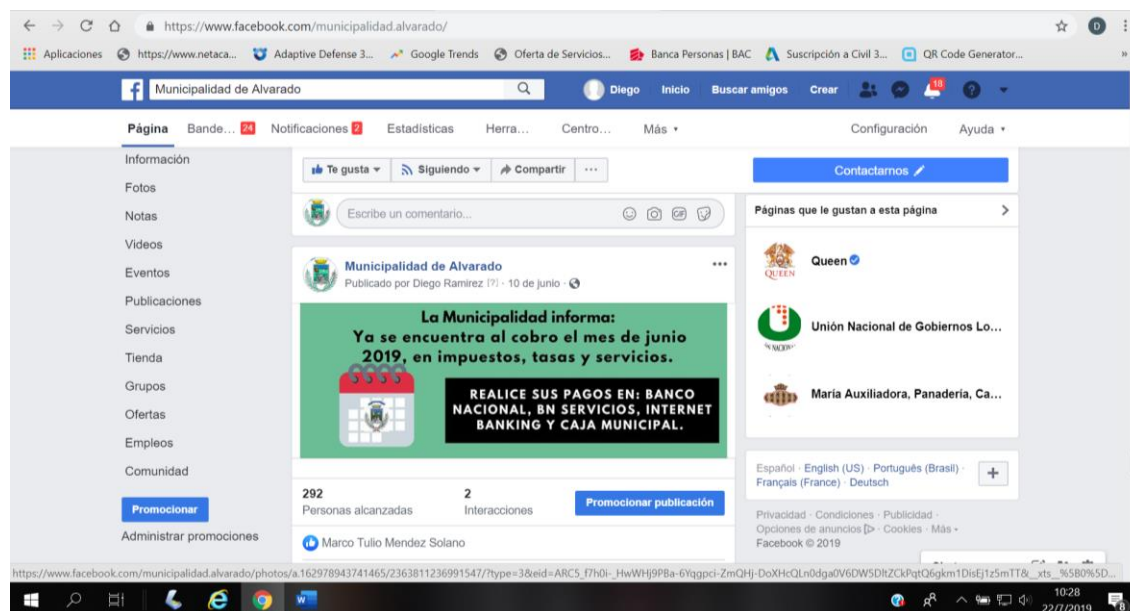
https://www.facebook.com/municipalidad.alvarado/

D

Aplicaciones https://www.netaca... Adaptive Defense 3... Google Trends Oferta de Servicios... Banca Personas | BAC Suscripción a Civil 3... QR Code Generator...

Municipalidad de Alvarado

Diego Inicio Buscar amigos Crear 18

Página Bande... 24 Notificaciones 2 Estadísticas Herra... Centro... Más ▾ Configuración Ayuda ▾

Información
Fotos
Notas
Videos
Eventos
Publicaciones
Servicios
Tienda
Grupos
Ofertas
Empleos
Comunidad

Promocionar
Administrar promociones

Te gusta ▾ Siguiendo ▾ Compartir ···

Escribe un comentario...

Municipalidad de Alvarado
Publicado por Diego Ramirez [?] · 10 de junio ·

La Municipalidad informa:
Ya se encuentra al cobro el mes de junio 2019, en impuestos, tasas y servicios.

REALICE SUS PAGOS EN: BANCO NACIONAL, BN SERVICIOS, INTERNET BANKING Y CAJA MUNICIPAL.

292
Personas alcanzadas

2
Interacciones

Promocionar publicación

Marco Tulio Mendez Solano

Contactarnos

Páginas que le gustan a esta página

QUEEN
Queen

Unión Nacional de Gobiernos Lo...

María Auxiliadora, Panadería, Ca...

Español · English (US) · Português (Brasil) · Français (France) · Deutsch

Privacidad · Condiciones · Publicidad · Opciones de anuncios · Cookies · Más · Facebook © 2019

https://www.facebook.com/municipalidad.alvarado/photos/a.162978943741465/2363811236991547/?type=3&eid=ARC5_f7h0i-_HwWHj9PBa-6Yqgpci-ZmQHj-DoXHcQLn0dga0V6DW5DltZCkPqtQ6gkm1DisEj1z5mTT&__xts__%5B0%5D...

10:28
22/7/2019